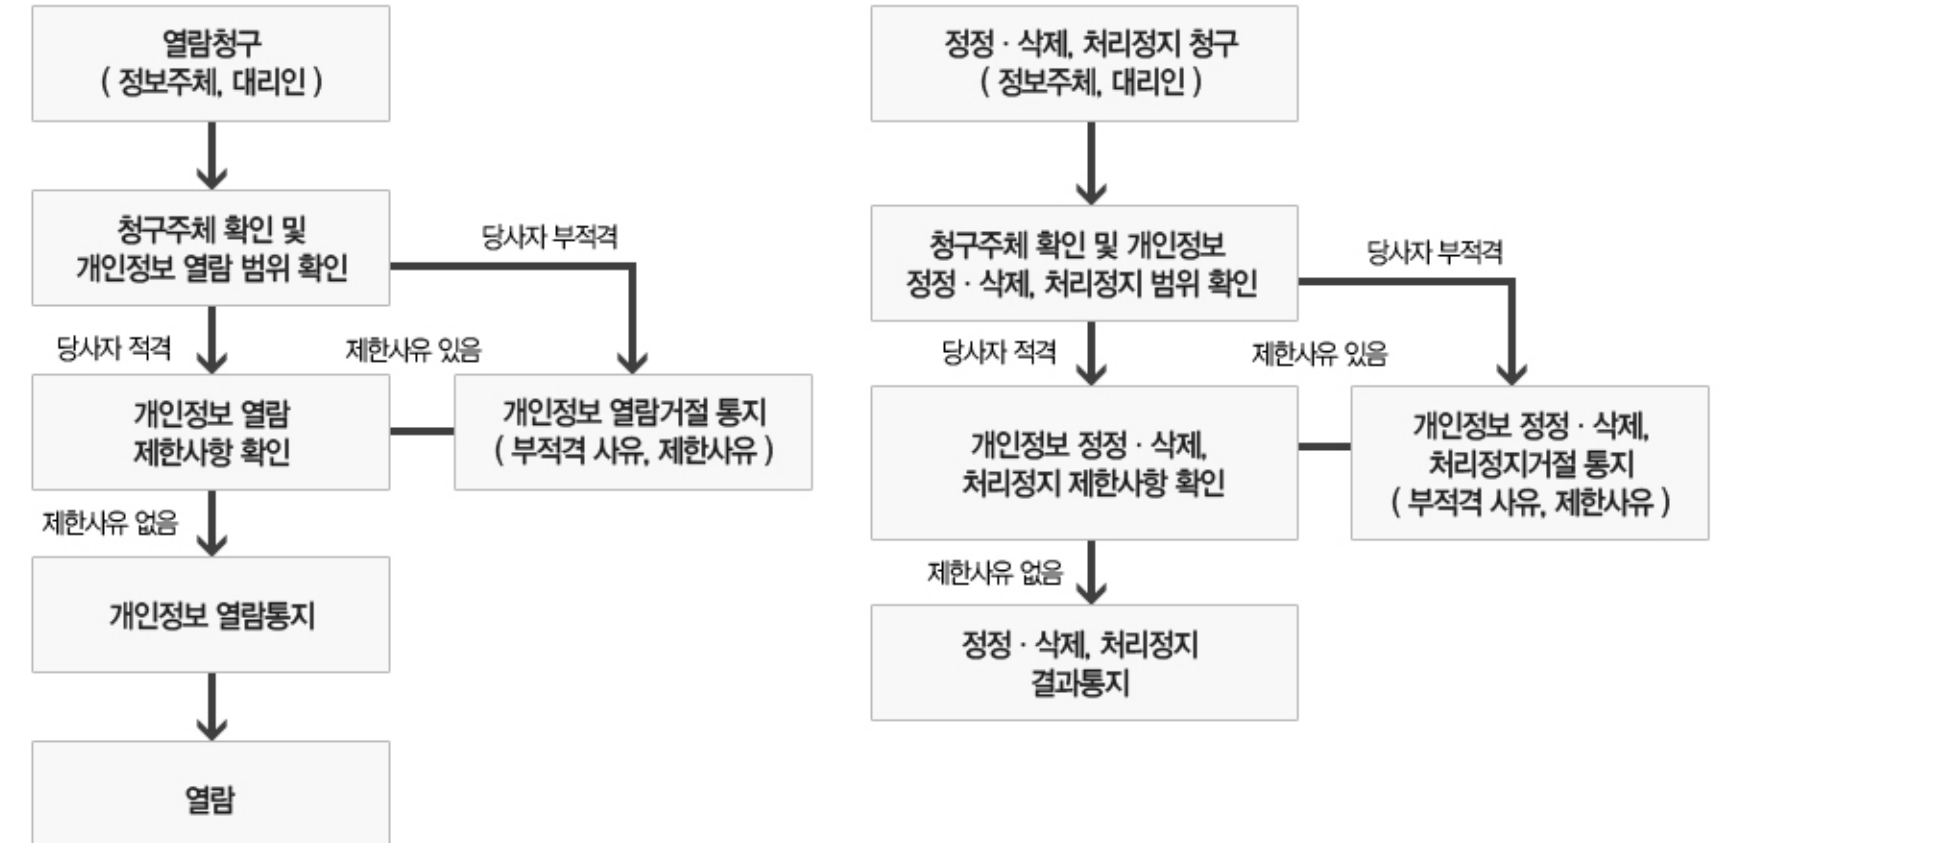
열람청구
( 정보주체, 대리인 )

청구주체 확인 및
개인정보 열람 범위 확인

당사자 부적격

당사자 적격

제한사유 있음

개인정보 열람
제한사항 확인

개인정보 열람거절 통지
( 부적격 사유, 제한사유 )

제한사유 없음

개인정보 열람통지

열람

정정 · 삭제, 처리정지 청구
( 정보주체, 대리인 )

청구주체 확인 및 개인정보
정정 · 삭제, 처리정지 범위 확인

당사자 부적격

당사자 적격

제한사유 있음

개인정보 정정 · 삭제,
처리정지 제한사항 확인

개인정보 정정 · 삭제,
처리정지거절 통지
( 부적격 사유, 제한사유 )

제한사유 없음

정정 · 삭제, 처리정지
결과통지